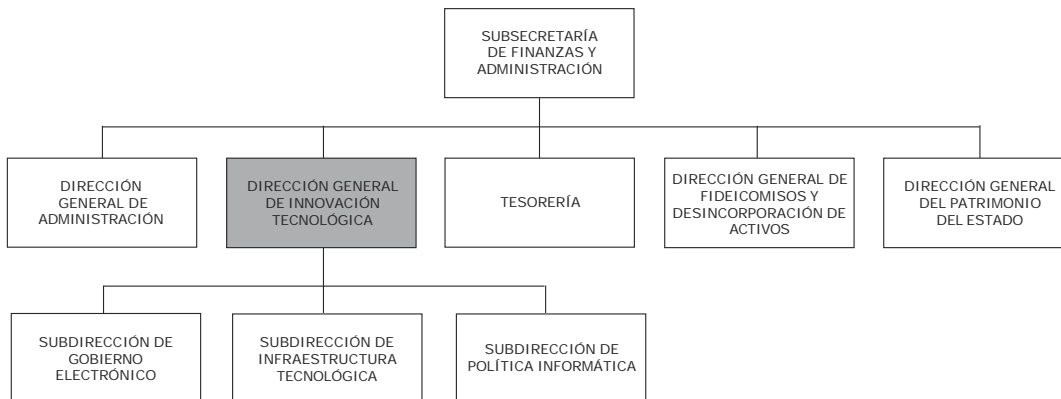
SUBSECRETARÍA DE FINANZAS Y ADMINISTRACIÓN

DIRECCIÓN GENERAL DE ADMINISTRACIÓN

DIRECCIÓN GENERAL DE INNOVACIÓN TECNOLÓGICA

TESORERÍA

DIRECCIÓN GENERAL DE FIDEICOMISOS Y DESINCORPORACIÓN DE ACTIVOS

DIRECCIÓN GENERAL DEL PATRIMONIO DEL ESTADO

SUBDIRECCIÓN DE GOBIERNO ELECTRÓNICO

SUBDIRECCIÓN DE INFRAESTRUCTURA TECNOLÓGICA

SUBDIRECCIÓN DE POLÍTICA INFORMÁTICA